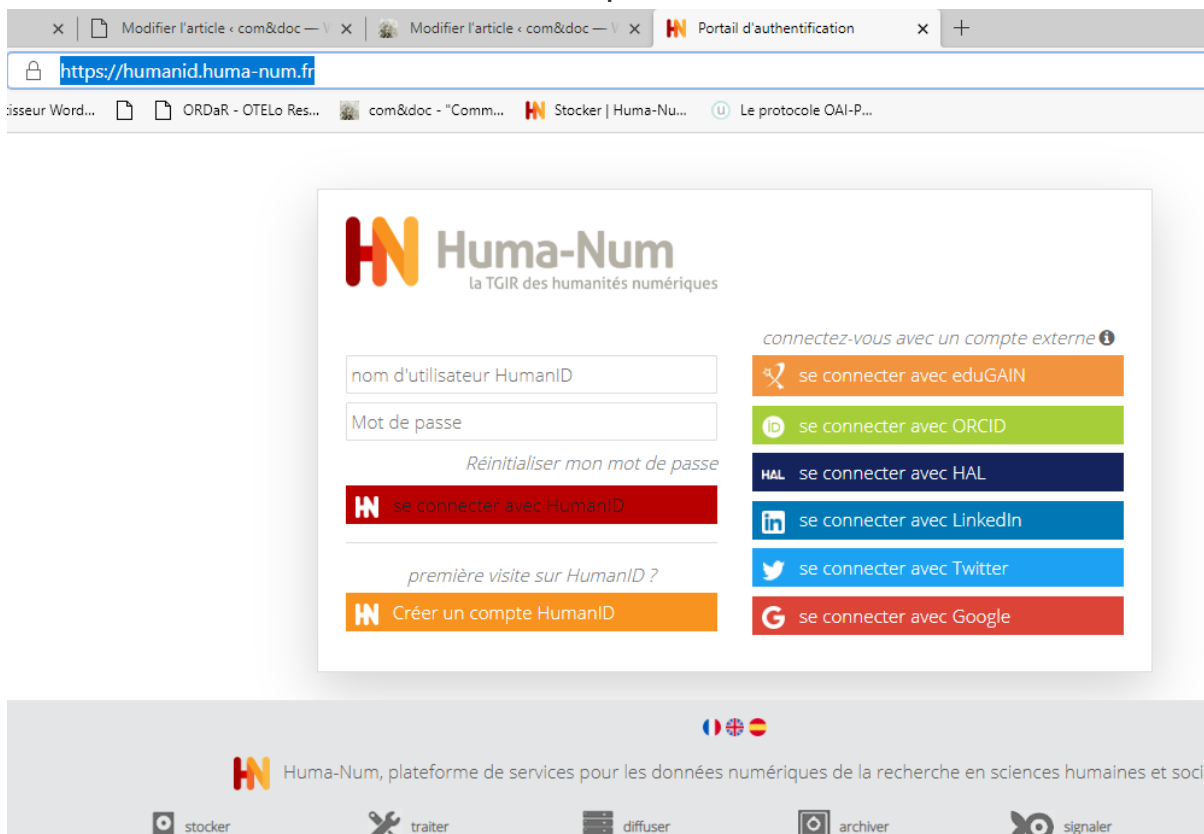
Modifier l'article ‹ com&doc — V
Modifier l'article ‹ com&doc — V
Portail d'authentification
+
https://humanid.huma-num.fr
isseur Word...
ORDaR - OTELo Res...
com&doc - "Comm...
Stocker | Huma-Nu...
Le protocole OAI-P...

Huma-Num
la TGIR des humanités numériques

nom d'utilisateur HumanID
Mot de passe
Réinitialiser mon mot de passe
se connecter avec HumanID

première visite sur HumanID ?
Créer un compte HumanID

connectez-vous avec un compte externe
se connecter avec eduGAIN
se connecter avec ORCID
HAL se connecter avec HAL
se connecter avec LinkedIn
se connecter avec Twitter
se connecter avec Google

Huma-Num, plateforme de services pour les données numériques de la recherche en sciences humaines et soci

stocker
traiter
diffuser
archiver
signaler